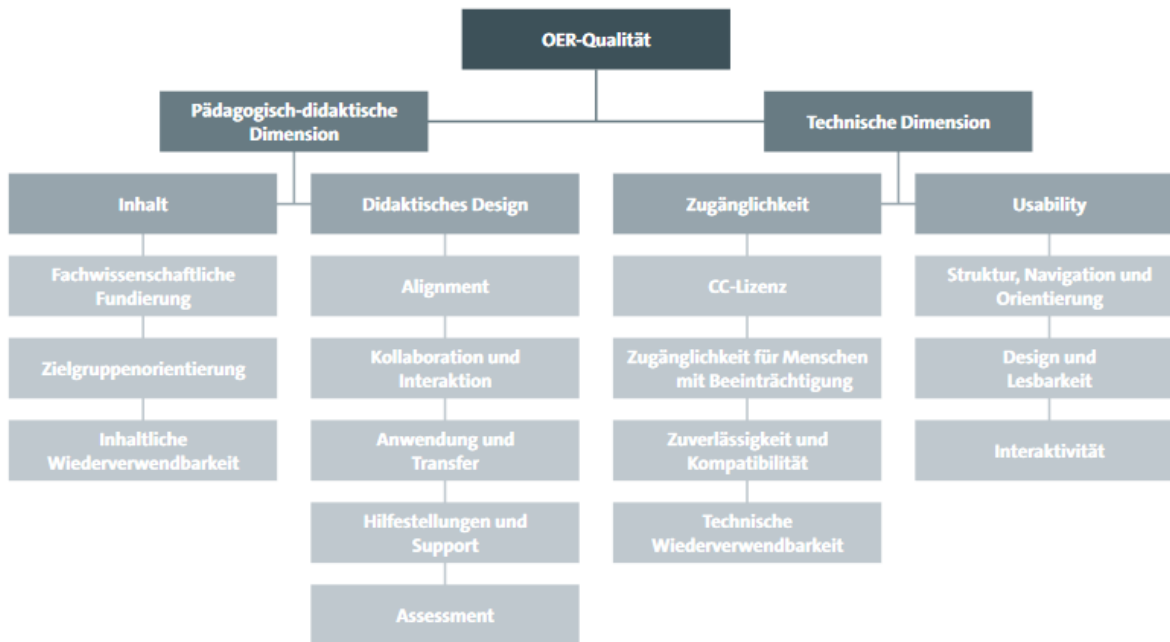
OER-Qualität

Pädagogisch-didaktische Dimension

Technische Dimension

Inhalt

Didaktisches Design

Zugänglichkeit

Usability

Fachwissenschaftliche Fundierung

Zielgruppenorientierung

Inhaltliche Wiederverwendbarkeit

Alignment

Kollaboration und Interaktion

Anwendung und Transfer

Hilfestellungen und Support

Assessment

CC-Lizenz

Zugänglichkeit für Menschen mit Beeinträchtigung

Zuverlässigkeit und Kompatibilität

Technische Wiederverwendbarkeit

Struktur, Navigation und Orientierung

Design und Lesbarkeit

Interaktivität